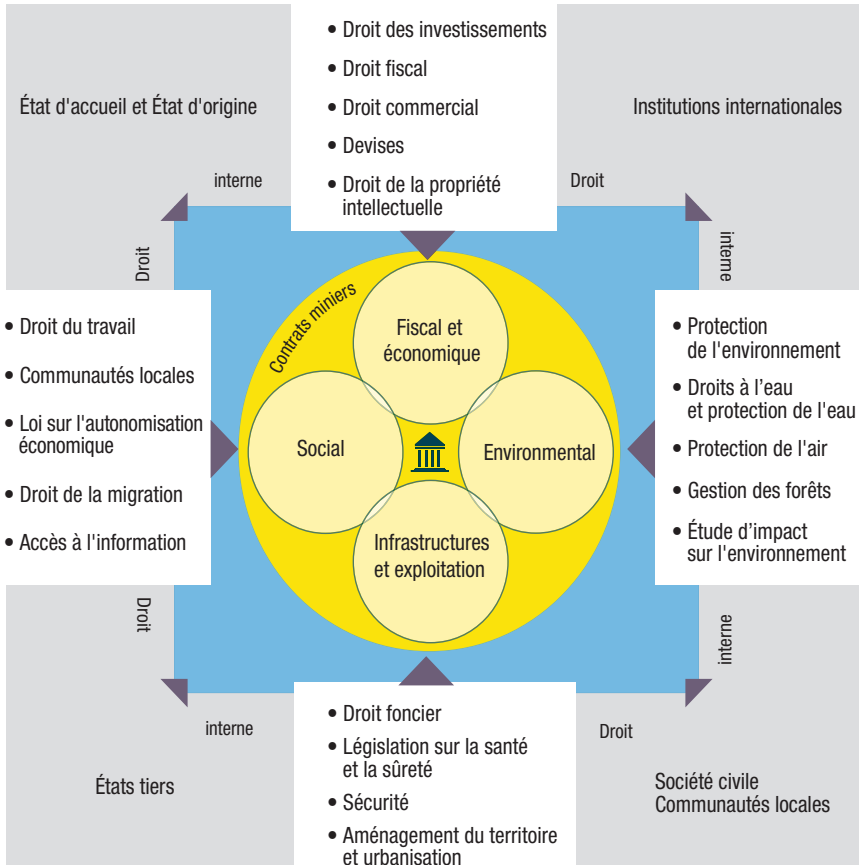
• Droit des investissements

• Droit fiscal

• Droit commercial

• Devises

• Droit de la propriété intellectuelle

État d'accueil et État d'origine

Institutions internationales

interne

Droit

Droit

interne

• Droit du travail

• Communautés locales

• Loi sur l'autonomisation économique

• Droit de la migration

• Accès à l'information

Contrats miniers

Fiscal et économique

Social

Environmental

Infrastructures et exploitation

• Protection de l'environnement

• Droits à l'eau et protection de l'eau

• Protection de l'air

• Gestion des forêts

• Étude d'impact sur l'environnement

Droit

interne

interne

Droit

• Droit foncier

• Législation sur la santé et la sûreté

• Sécurité

• Aménagement du territoire et urbanisation

États tiers

Société civile
Communautés locales